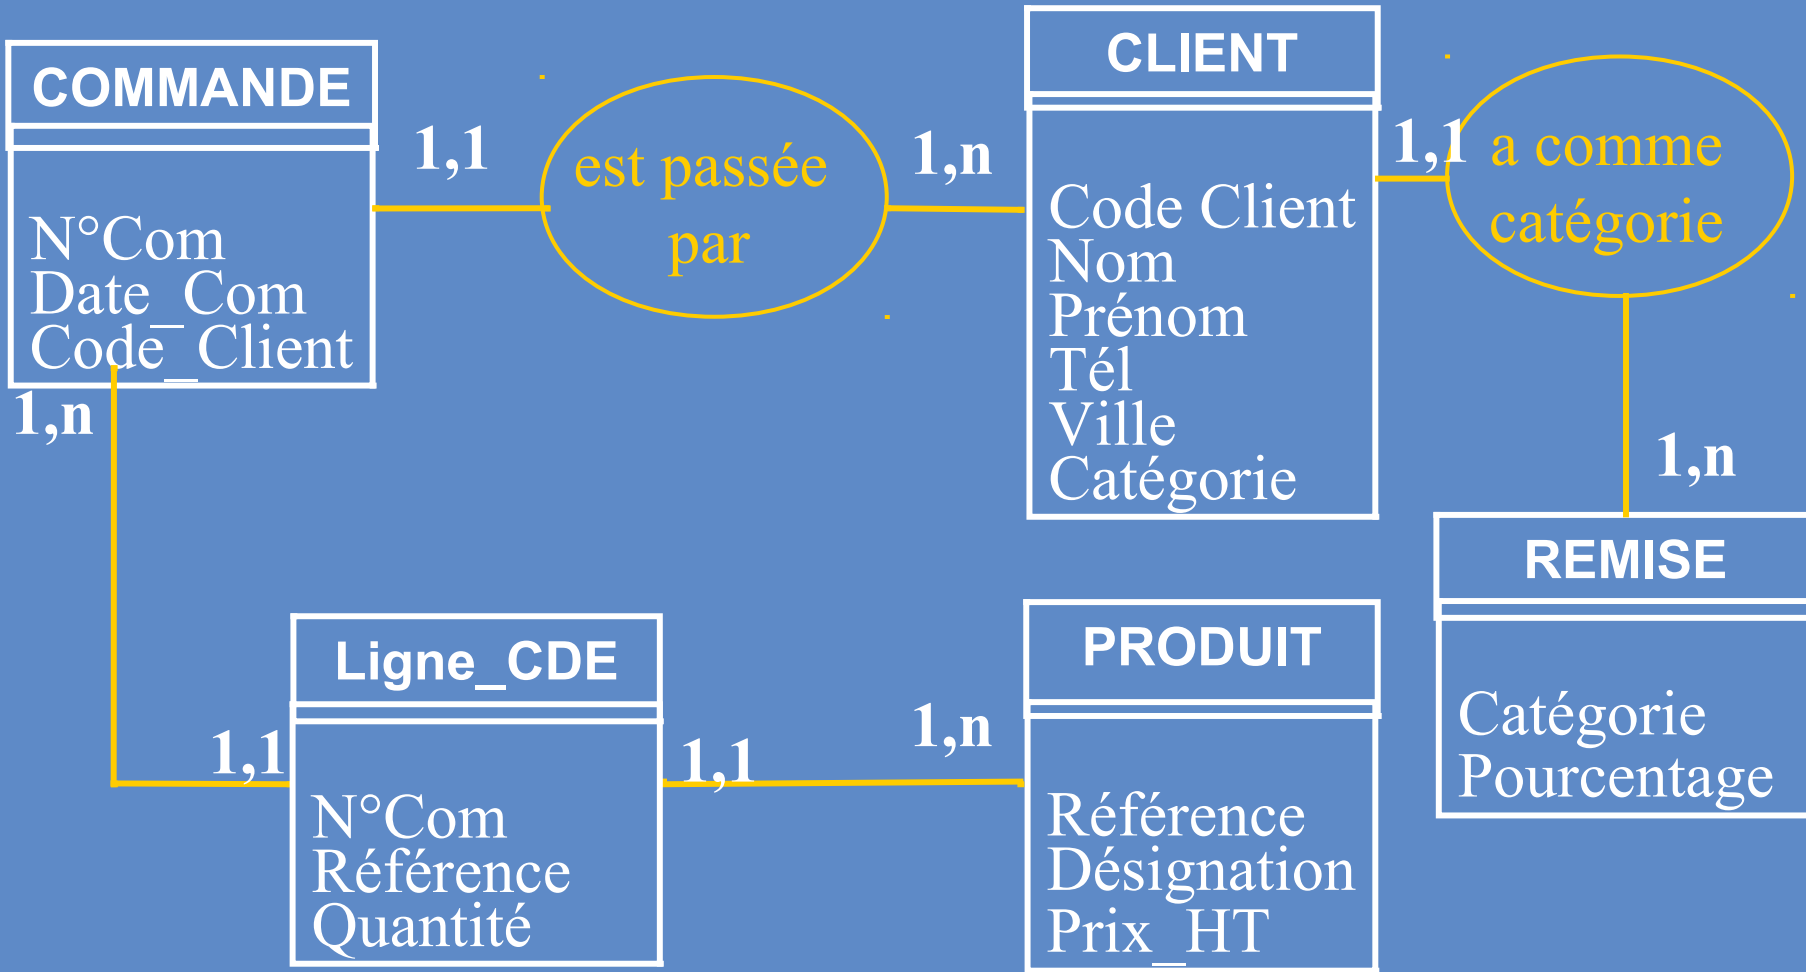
COMMANDE

N°Com
Date_Com
Code_Client

1,1

est passée par

1,n

CLIENT

Code Client
Nom
Prénom
Tél
Ville
Catégorie

1,1

a comme catégorie

1,n

REMISE

Catégorie
Pourcentage

1,n

1,1

Ligne_CDE

N°Com
Référence
Quantité

1,1

1,n

PRODUIT

Référence
Désignation
Prix_HT